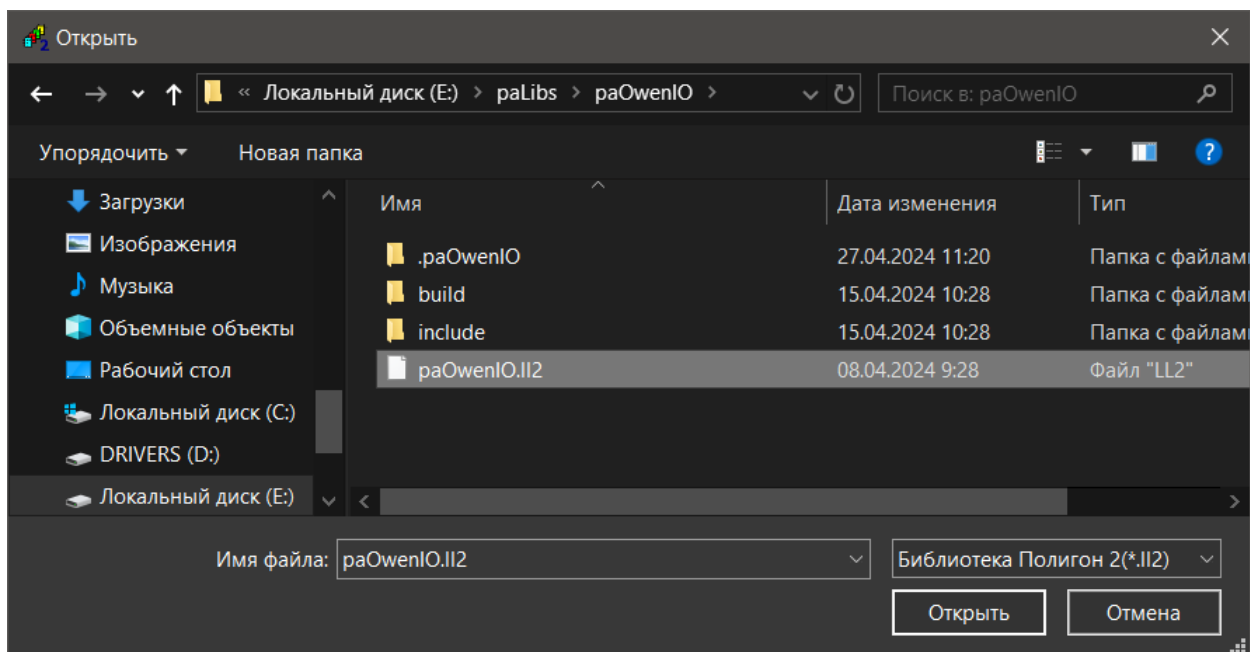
Открыть

« Локальный диск (E:) › paLibs › paOwenIO ›

Поиск в: paOwenIO

Упорядочить ▾ Новая папка

Загрузки
Изображения
Музыка
Объемные объекты
Рабочий стол
Локальный диск (C:)
DRIVERS (D:)
Локальный диск (E:)

| Имя | Дата изменения | Тип |
|---|---|---|
| .paOwenIO | 27.04.2024 11:20 | Папка с файлами |
| build | 15.04.2024 10:28 | Папка с файлами |
| include | 15.04.2024 10:28 | Папка с файлами |
| paOwenIO.ll2 | 08.04.2024 9:28 | Файл "LL2" |

Имя файла: paOwenIO.ll2

Библиотека Полигон 2(*.ll2)

Открыть

Отмена